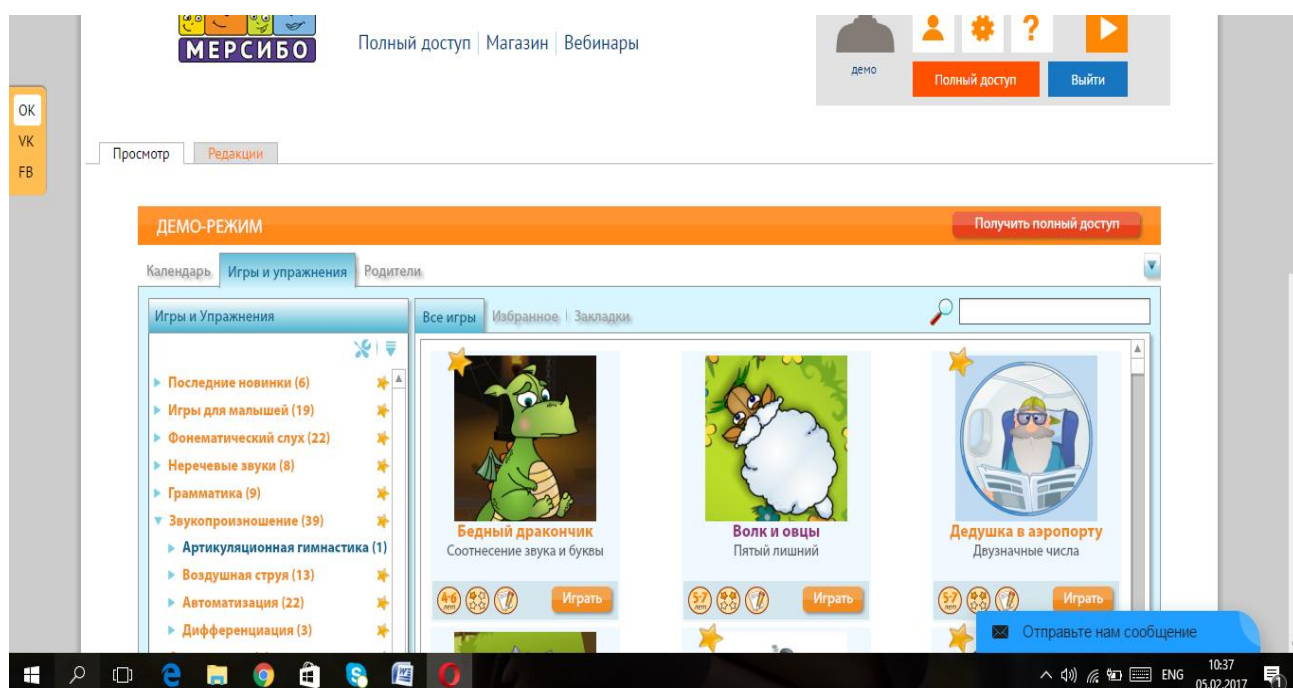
МЕРСИБО

Полный доступ | Магазин | Вебинары

демо

Полный доступ

Выйти

OK
VK
FB

Просмотр
Редакции

ДЕМО-РЕЖИМ

Получить полный доступ

Календарь
Игры и упражнения
Родители

Игры и Упражнения

Все игры
Избранное | Закладки

Последние новинки (6)
Игры для малышей (19)
Фонематический слух (22)
Неречевые звуки (8)
Грамматика (9)
Звукопроизношение (39)
Артикуляционная гимнастика (1)
Воздушная струя (13)
Автоматизация (22)
Дифференциация (3)

Бедный дракончик
Соотнесение звука и буквы
4-6 лет
Играть

Волк и овцы
Пятый лишний
5-7 лет
Играть

Дедушка в аэропорту
Двузначные числа
5-7 лет
Играть

Отправьте нам сообщение

ENG
10:37
05.02.2017